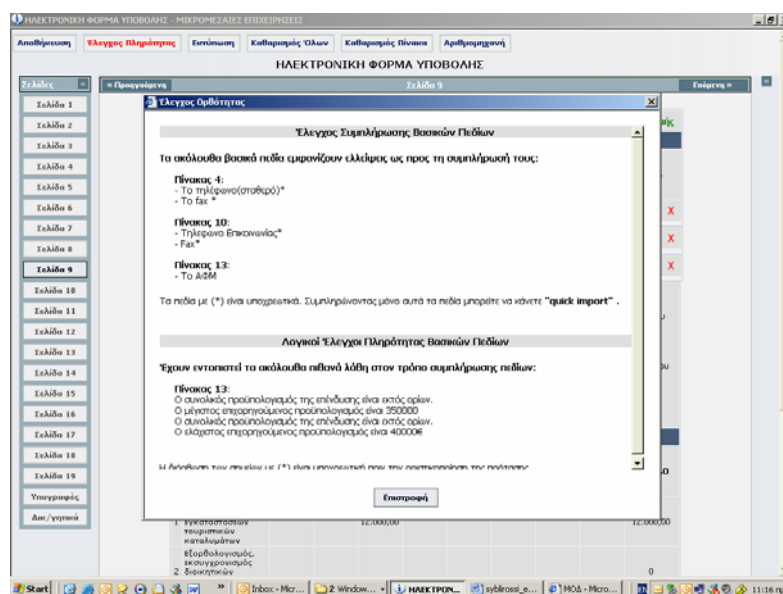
ΗΛΕΚΤΡΟΝΙΚΗ ΦΟΡΜΑ ΥΠΟΒΟΛΗΣ - ΜΙΚΡΟΜΕΣΑΙΕΣ ΕΠΙΧΕΙΡΗΣΕΙΣ

Αποθήκευση | Έλεγχος Πληρότητας | Εκτύπωση | Καθαρισμός Όλων | Καθαρισμός Πίνακα | Αριθμομηχανή

ΗΛΕΚΤΡΟΝΙΚΗ ΦΟΡΜΑ ΥΠΟΒΟΛΗΣ

Σελίδες

« Προηγούμενη | Σελίδα 9 | Επόμενη »

Σελίδα 1
Σελίδα 2
Σελίδα 3
Σελίδα 4
Σελίδα 5
Σελίδα 6
Σελίδα 7
Σελίδα 8
Σελίδα 9
Σελίδα 10
Σελίδα 11
Σελίδα 12
Σελίδα 13
Σελίδα 14
Σελίδα 15
Σελίδα 16
Σελίδα 17
Σελίδα 18
Σελίδα 19
Υπογραφές
Δικ/γητικά

Έλεγχος Ορθότητας

Έλεγχος Συμπλήρωσης Βασικών Πεδίων

Τα ακόλουθα βασικά πεδία εμφανίζουν ελλείψεις ως προς τη συμπλήρωσή τους:

Πίνακας 4:
- Το τηλέφωνο(σταθερό)*
- Το fax *

Πίνακας 10:
- Τηλέφωνο Επικοινωνίας*
- Fax*

Πίνακας 13:
- Το ΑΦΜ

Τα πεδία με (*) είναι υποχρεωτικά. Συμπληρώνοντας μόνο αυτά τα πεδία μπορείτε να κάνετε "quick import" .

Λογικοί Έλεγχοι Πληρότητας Βασικών Πεδίων

Έχουν εντοπιστεί τα ακόλουθα πιθανά λάθη στον τρόπο συμπλήρωσης πεδίων:

Πίνακας 13:
Ο συνολικός προϋπολογισμός της επένδυσης είναι εκτός ορίων.
Ο μέγιστος επιχορηγούμενος προϋπολογισμός είναι 350000
Ο συνολικός προϋπολογισμός της επένδυσης είναι εκτός ορίων.
Ο ελάχιστος επιχορηγούμενος προϋπολογισμός είναι 40000€

Η διόρθωση των σημείων με (*) είναι υποχρεωτική πριν την οριστικοποίηση της πρότασης

Επιστροφή

1 Εγκαταστάσεων τουριστικών καταλυμάτων | 12.000,00 | 12.000,00
Εξοπλισμός, εκσυγχρονισμός
2 διοικητικών | 0

Start | Inbox - Micr... | 2 Window... | ΗΛΕΚΤΡΟΝ... | syblirossi_e... | ΜΟΔ - Micro... | 11:16